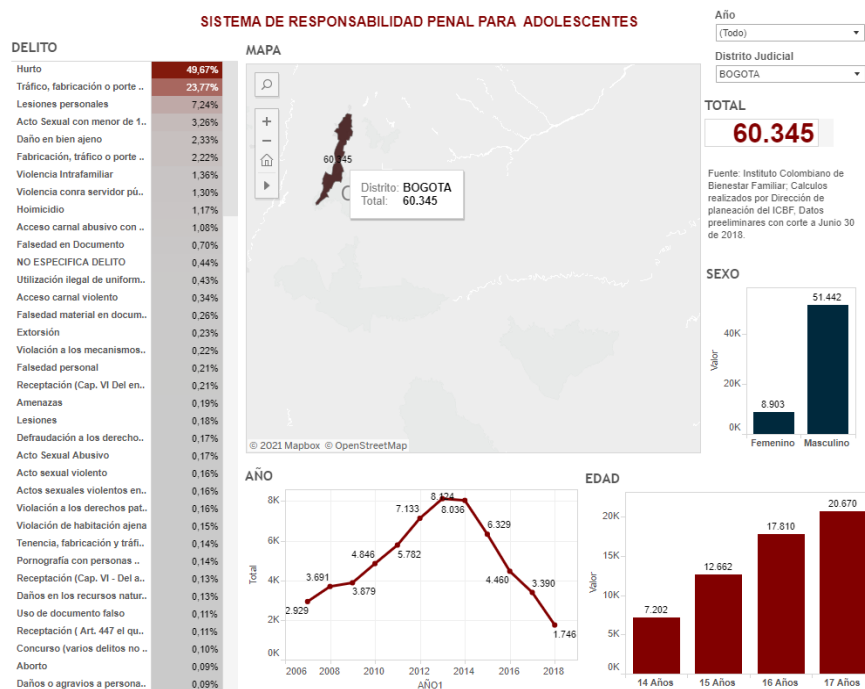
SISTEMA DE RESPONSABILIDAD PENAL PARA ADOLESCENTES

DELITO

| | |
|---|---|
| Hurto | 49,67% |
| Tráfico, fabricación o porte .. | 23,77% |
| Lesiones personales | 7,24% |
| Acto Sexual con menor de 1.. | 3,26% |
| Daño en bien ajeno | 2,33% |
| Fabricación, tráfico o porte .. | 2,22% |
| Violencia Intrafamiliar | 1,36% |
| Violencia conra servidor pú.. | 1,30% |
| Hoimicidio | 1,17% |
| Acceso carnal abusivo con .. | 1,08% |
| Falsedad en Documento | 0,70% |
| NO ESPECIFICA DELITO | 0,44% |
| Utilización ilegal de uniform.. | 0,43% |
| Acceso carnal violento | 0,34% |
| Falsedad material en docum.. | 0,26% |
| Extorsión | 0,23% |
| Violación a los mecanismos.. | 0,22% |
| Falsedad personal | 0,21% |
| Receptación (Cap. VI Del en.. | 0,21% |
| Amenazas | 0,19% |
| Lesiones | 0,18% |
| Defraudación a los derecho.. | 0,17% |
| Acto Sexual Abusivo | 0,17% |
| Acto sexual violento | 0,16% |
| Actos sexuales violentos en.. | 0,16% |
| Violación a los derechos pat.. | 0,16% |
| Violación de habitación ajena | 0,15% |
| Tenencia, fabricación y tráfi.. | 0,14% |
| Pornografía con personas .. | 0,14% |
| Receptación (Cap. VI - Del a.. | 0,13% |
| Daños en los recursos natur.. | 0,13% |
| Uso de documento falso | 0,11% |
| Receptación ( Art. 447 el qu.. | 0,11% |
| Concurso (varios delitos no .. | 0,10% |
| Aborto | 0,09% |
| Daños o agravios a persona.. | 0,09% |

MAPA

60.345
Distrito: BOGOTA
Total: 60.345
© 2021 Mapbox © OpenStreetMap

Año
(Todo)
Distrito Judicial
BOGOTA

TOTAL
60.345

Fuente: Instituto Colombiano de Bienestar Familiar; Calculos realizados por Dirección de planeación del ICBF. Datos preeliminares con corte a Junio 30 de 2018.

SEXO
Valor
40K
20K
0K
8.903
51.442
Femenino
Masculino

AÑO
Total
8K
6K
4K
2K
0K
2.929
3.691
3.879
4.846
5.782
7.133
8.124
8.036
6.329
4.460
3.390
1.746
2006
2008
2010
2012
2014
2016
2018
AÑO1

EDAD
Valor
20K
15K
10K
5K
0K
7.202
12.662
17.810
20.670
14 Años
15 Años
16 Años
17 Años